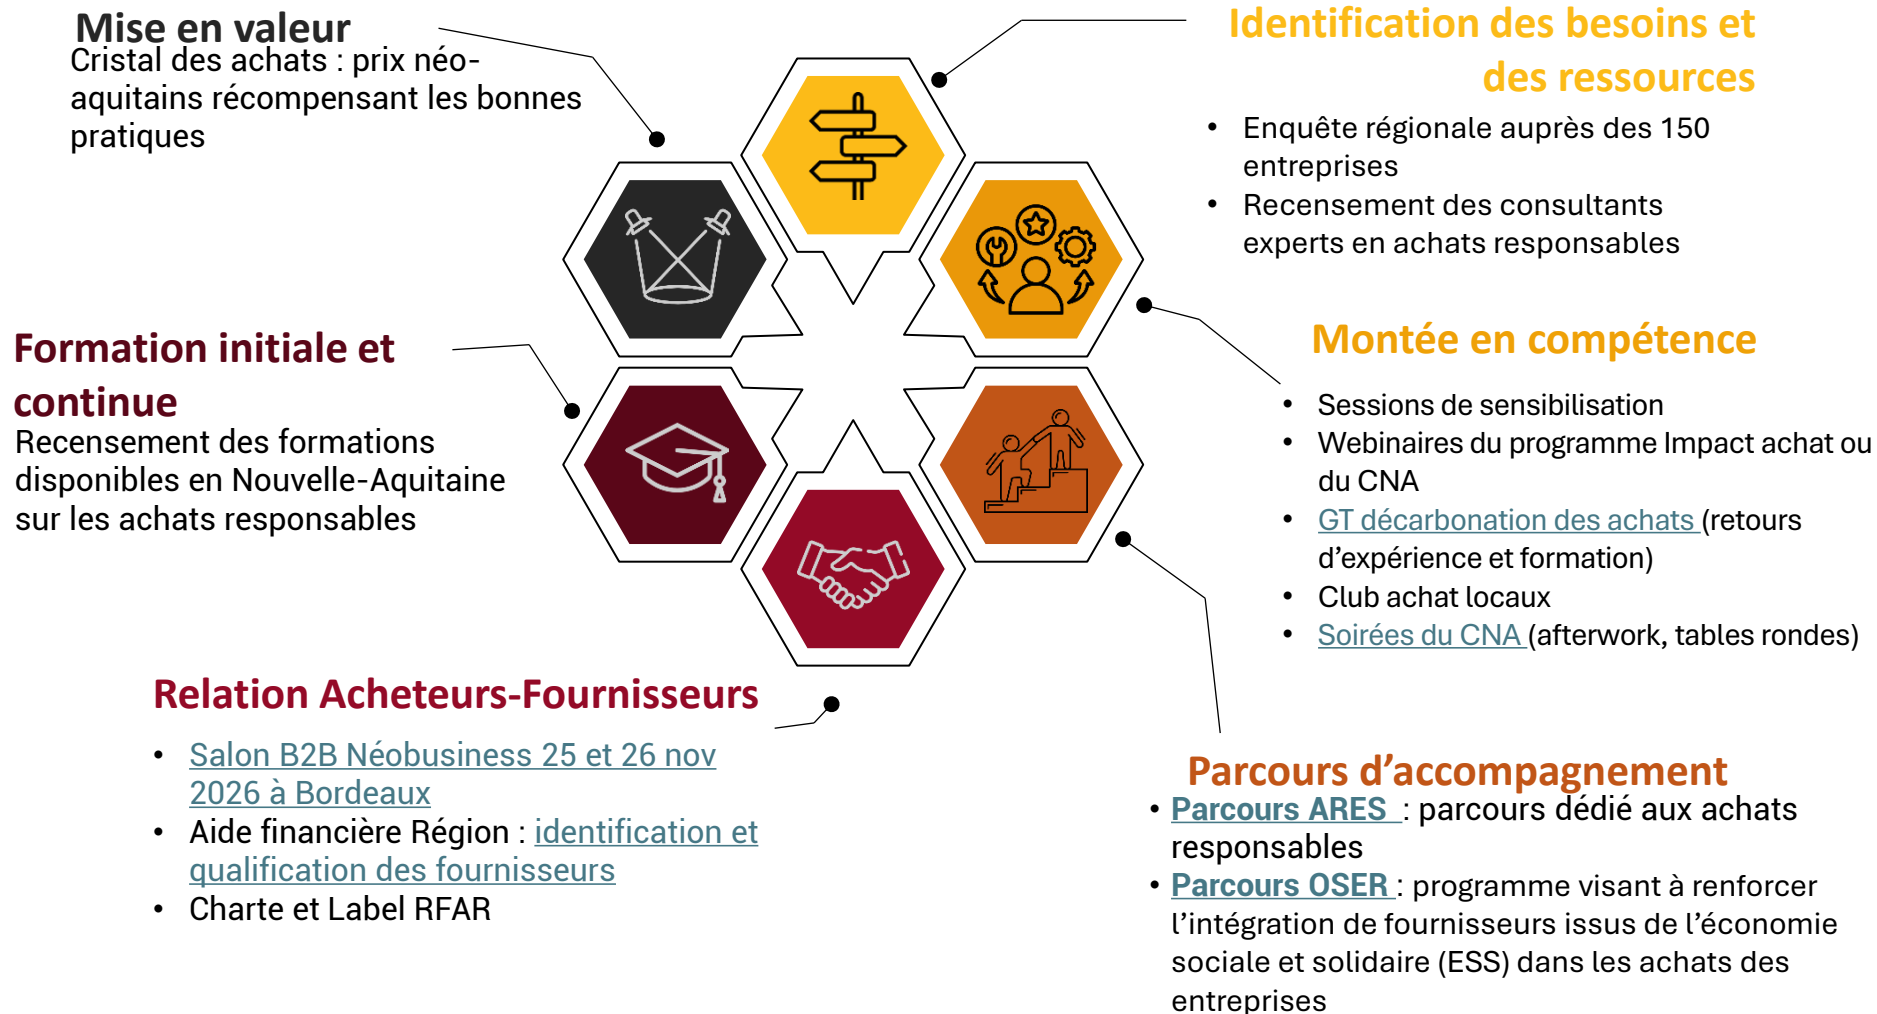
Mise en valeur
Cristal des achats : prix néo-aquitains récompensant les bonnes pratiques

Identification des besoins et des ressources

- Enquête régionale auprès des 150 entreprises
- Recensement des consultants experts en achats responsables

Formation initiale et continue
Recensement des formations disponibles en Nouvelle-Aquitaine sur les achats responsables

Montée en compétence

- Sessions de sensibilisation
- Webinaires du programme Impact achat ou du CNA
- GT décarbonation des achats (retours d'expérience et formation)
- Club achat locaux
- Soirées du CNA (afterwork, tables rondes)

Relation Acheteurs-Fournisseurs

- Salon B2B Néobusiness 25 et 26 nov 2026 à Bordeaux
- Aide financière Région : identification et qualification des fournisseurs
- Charte et Label RFAR

Parcours d'accompagnement
- Parcours ARES : parcours dédié aux achats responsables
- Parcours OSER : programme visant à renforcer l'intégration de fournisseurs issus de l'économie sociale et solidaire (ESS) dans les achats des entreprises